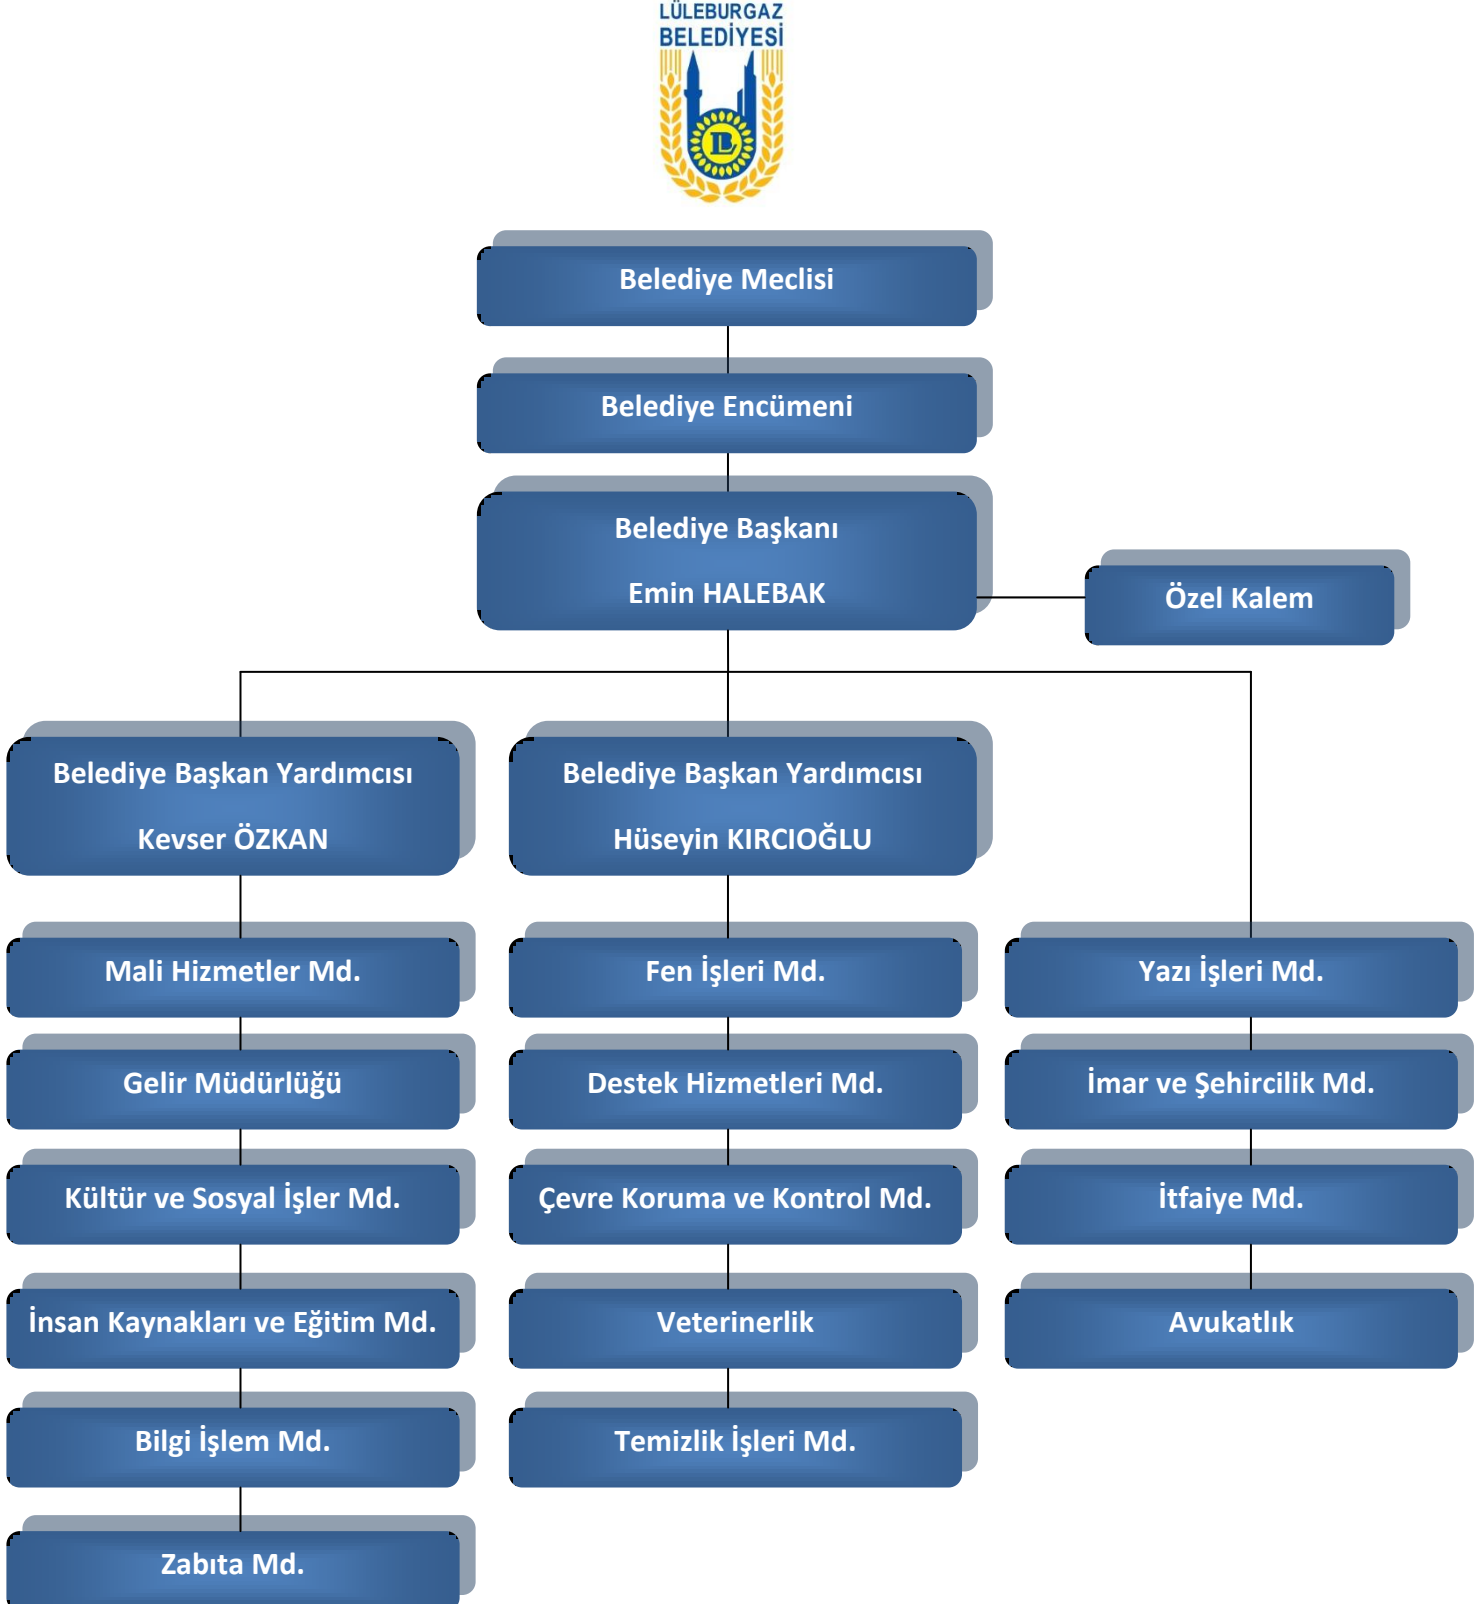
LÜLEBURGAZ BELEDİYESİ

LL

Belediye Meclisi

Belediye Encümeni

Belediye Başkanı

Emin HALEBAK

Özel Kalem

Belediye Başkan Yardımcısı

Kevser ÖZKAN

Belediye Başkan Yardımcısı

Hüseyin KIRCIOĞLU

Mali Hizmetler Md.

Gelir Müdürlüğü

Kültür ve Sosyal İşler Md.

İnsan Kaynakları ve Eğitim Md.

Bilgi İşlem Md.

Zabıta Md.

Fen İşleri Md.

Destek Hizmetleri Md.

Çevre Koruma ve Kontrol Md.

Veterinerlik

Temizlik İşleri Md.

Yazı İşleri Md.

İmar ve Şehircilik Md.

İtfaiye Md.

Avukatlık